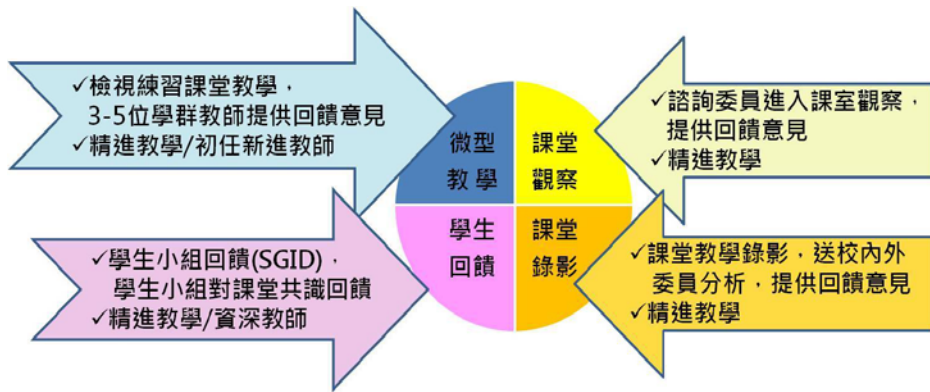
✓檢視練習課堂教學，
3-5位學群教師提供回饋意見
✓精進教學/初任新進教師

微型
教學

課堂
觀察

✓諮詢委員進入課室觀察，
提供回饋意見
✓精進教學

✓學生小組回饋(SGID)，
學生小組對課堂共識回饋
✓精進教學/資深教師

學生
回饋

課堂
錄影

✓課堂教學錄影，送校內外
委員分析，提供回饋意見
✓精進教學